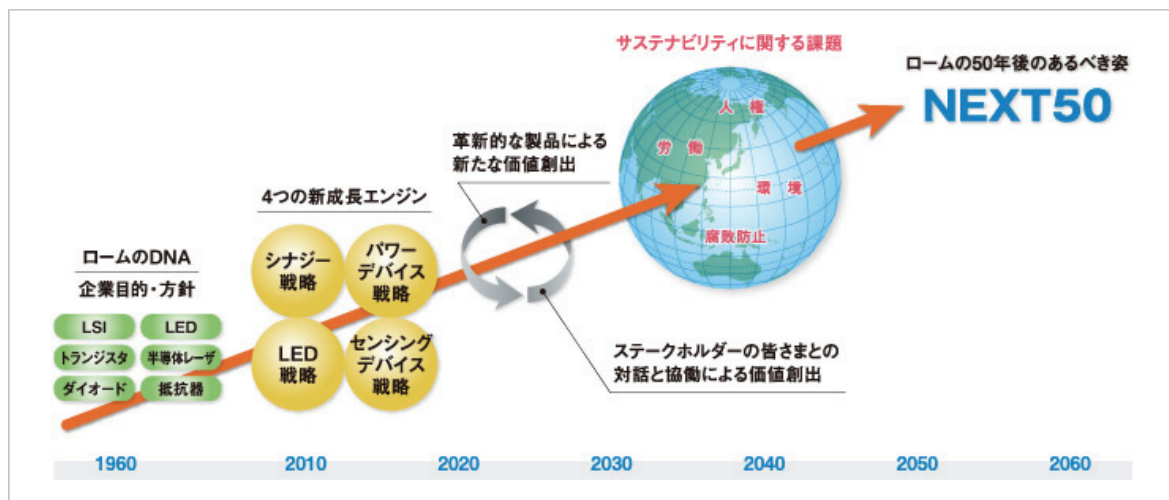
ロームのDNA
企業目的・方針

LSI
LED
トランジスタ
半導体レーザ
ダイオード
抵抗器

4つの新成長エンジン

シナジー戦略
パワーデバイス戦略
LED戦略
センシングデバイス戦略

革新的な製品による新たな価値創出

ステークホルダーの皆さまとの対話と協働による価値創出

サステナビリティに関する課題

人権
労働
環境
腐敗防止

ロームの50年後のあるべき姿
NEXT50

1960
2010
2020
2030
2040
2050
2060